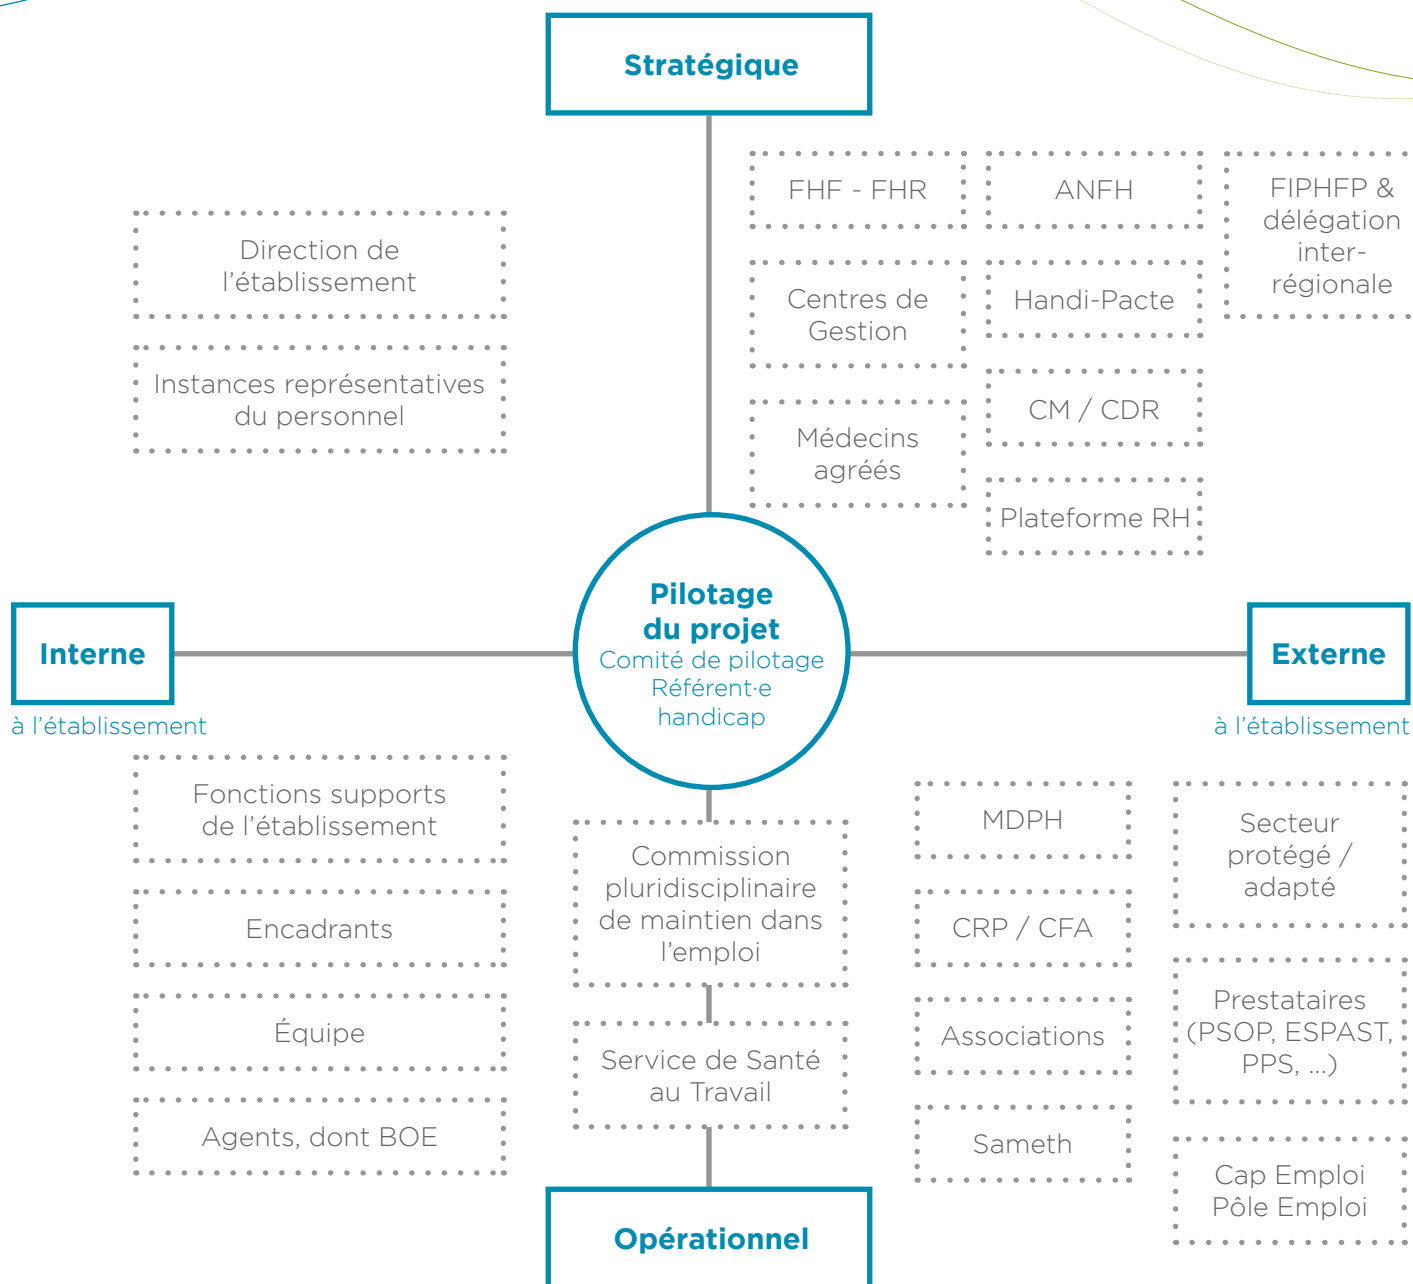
Stratégique

Direction de l'établissement

Instances représentatives du personnel

FHF - FHR

ANFH

FIPHFP & délégation inter-régionale

Centres de Gestion

Handi-Pacte

CM / CDR

Médecins agréés

Plateforme RH

Interne
à l'établissement

Pilotage du projet
Comité de pilotage
Référent·e handicap

Externe
à l'établissement

Fonctions supports de l'établissement

Encadrants

Équipe

Agents, dont BOE

Commission pluridisciplinaire de maintien dans l'emploi

Service de Santé au Travail

MDPH

CRP / CFA

Associations

Sameth

Secteur protégé / adapté

Prestataires (PSOP, ESPAST, PPS, ...)

Cap Emploi Pôle Emploi

Opérationnel